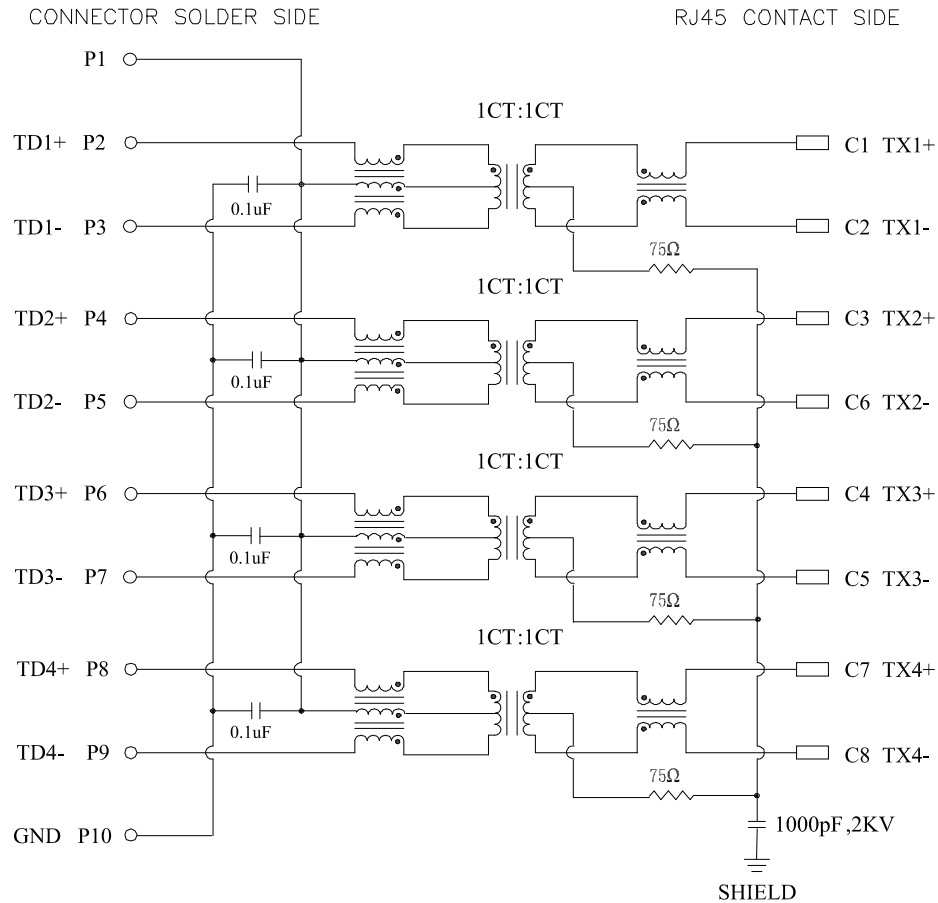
CONNECTOR SOLDER SIDE

RJ45 CONTACT SIDE

P1

1CT:1CT

TD1+ P2

C1 TX1+

0.1uF

TD1- P3

C2 TX1-

75Ω

1CT:1CT

TD2+ P4

C3 TX2+

0.1uF

TD2- P5

C6 TX2-

75Ω

1CT:1CT

TD3+ P6

C4 TX3+

0.1uF

TD3- P7

C5 TX3-

75Ω

1CT:1CT

TD4+ P8

C7 TX4+

0.1uF

TD4- P9

C8 TX4-

75Ω

GND P10

1000pF,2KV

SHIELD